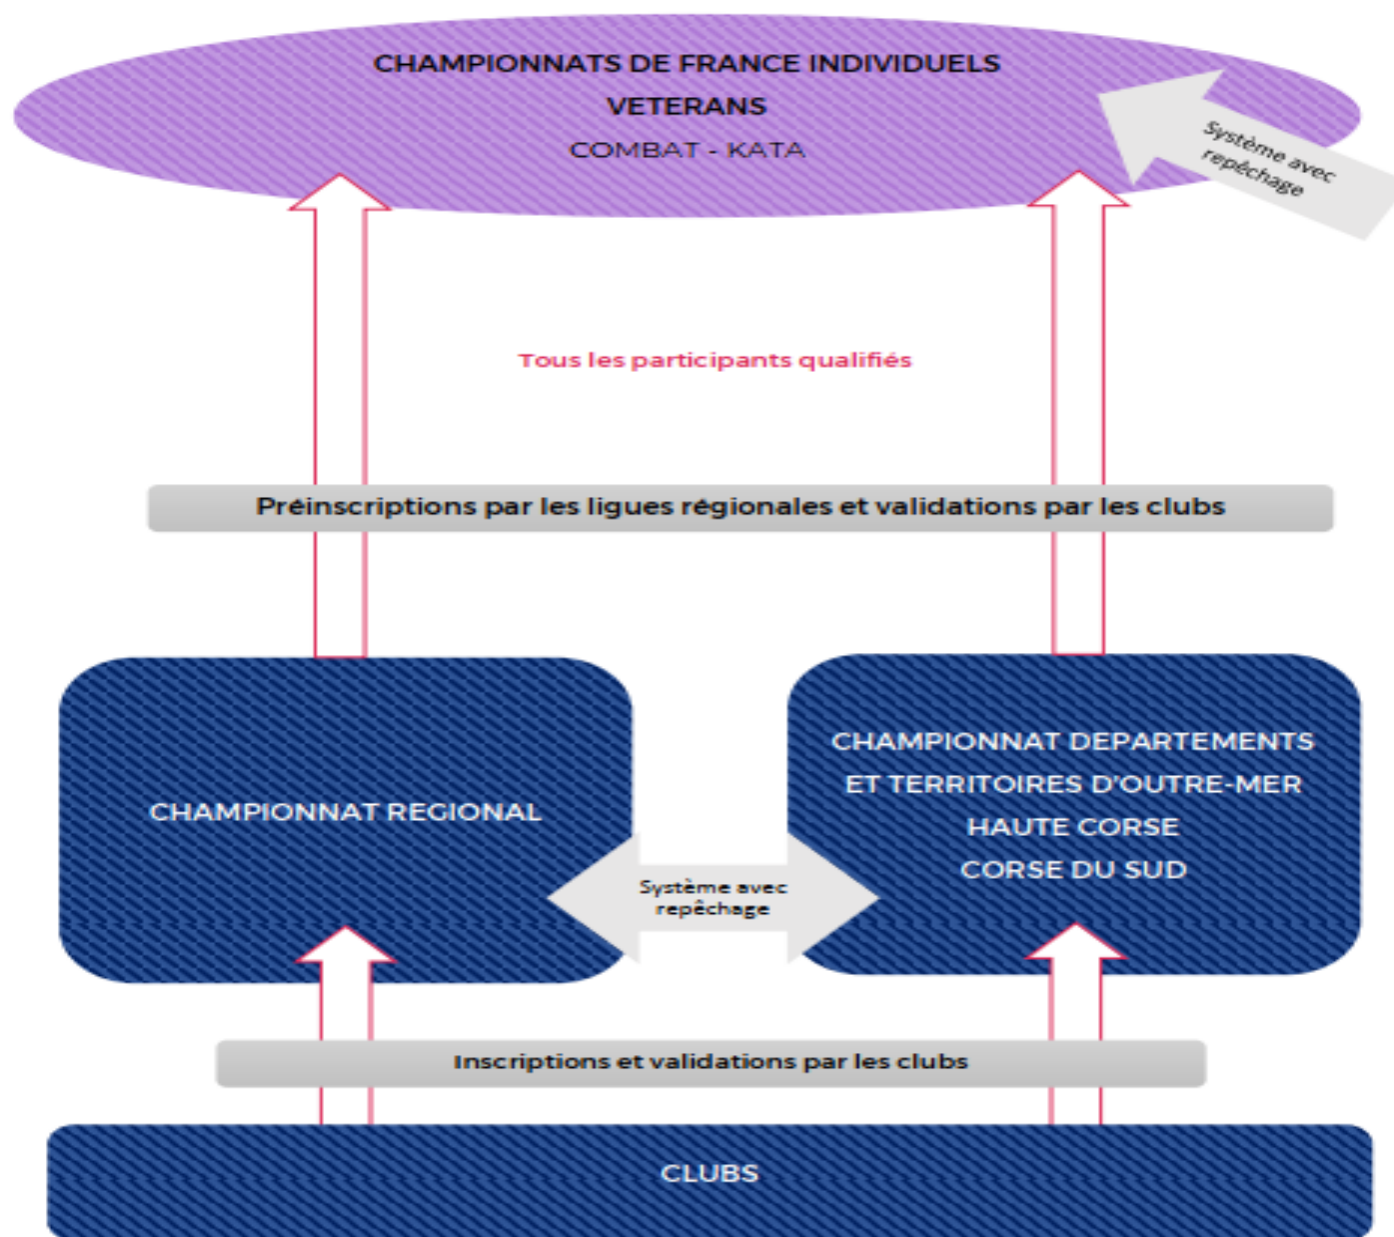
CHAMPIONNATS DE FRANCE INDIVIDUELS
VETERANS
COMBAT - KATA

Système avec repêchage

Tous les participants qualifiés

Préinscriptions par les ligues régionales et validations par les clubs

CHAMPIONNAT REGIONAL

CHAMPIONNAT DEPARTEMENTS ET TERRITOIRES D'OUTRE-MER
HAUTE CORSE
CORSE DU SUD

Système avec repêchage

Inscriptions et validations par les clubs

CLUBS